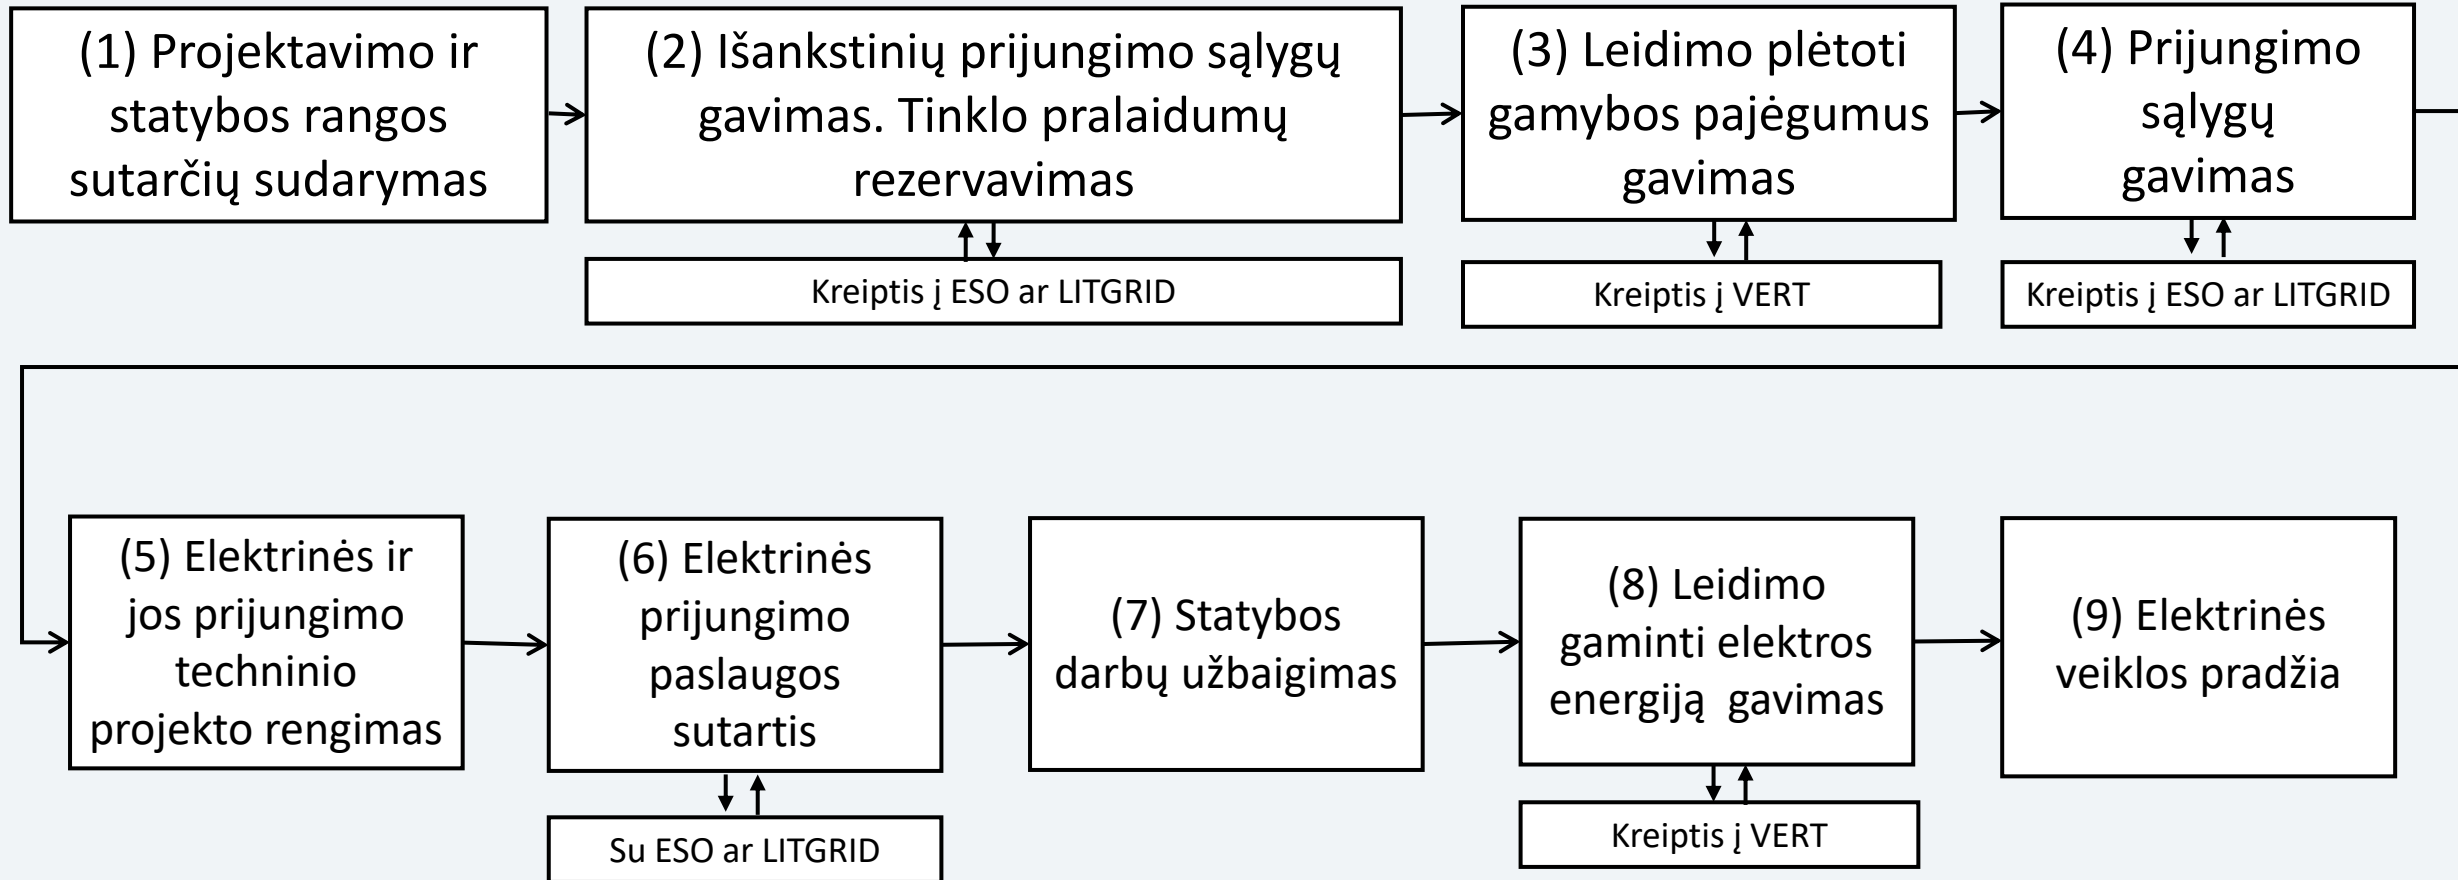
(1) Projektavimo ir statybos rangos sutarčių sudarymas

(2) Išankstinių prijungimo sąlygų gavimas. Tinklo pralaidumų rezervavimas

Kreiptis į ESO ar LITGRID

(3) Leidimo plėtoti gamybos pajėgumus gavimas

Kreiptis į VERT

(4) Prijungimo sąlygų gavimas

Kreiptis į ESO ar LITGRID

(5) Elektrinės ir jos prijungimo techninio projekto rengimas

(6) Elektrinės prijungimo paslaugos sutartis

Su ESO ar LITGRID

(7) Statybos darbų užbaigimas

(8) Leidimo gaminti elektros energiją gavimas

Kreiptis į VERT

(9) Elektrinės veiklos pradžia